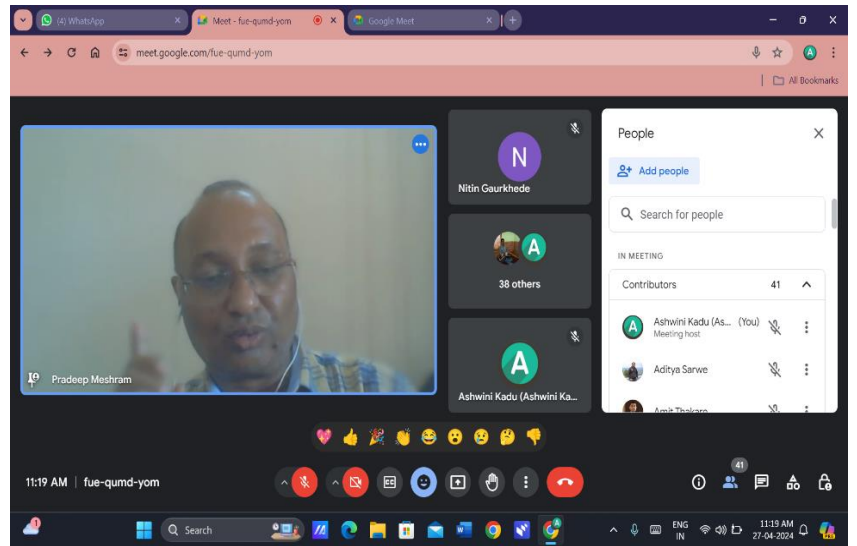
(4) WhatsApp
Meet - fue-qumd-yom
Google Meet
meet.google.com/fue-qumd-yom
All Bookmarks

N
Nitin Gaurkhede
A
38 others
A
Ashwini Kadu (Ashwini Ka...
Pradeep Meshram

People
Add people
Search for people
IN MEETING
Contributors 41
Ashwini Kadu (As... (You)
Meeting host
Aditya Sarwe
Amit Thakare

11:19 AM | fue-qumd-yom
41

Search
ENG
IN
11:19 AM
27-04-2024